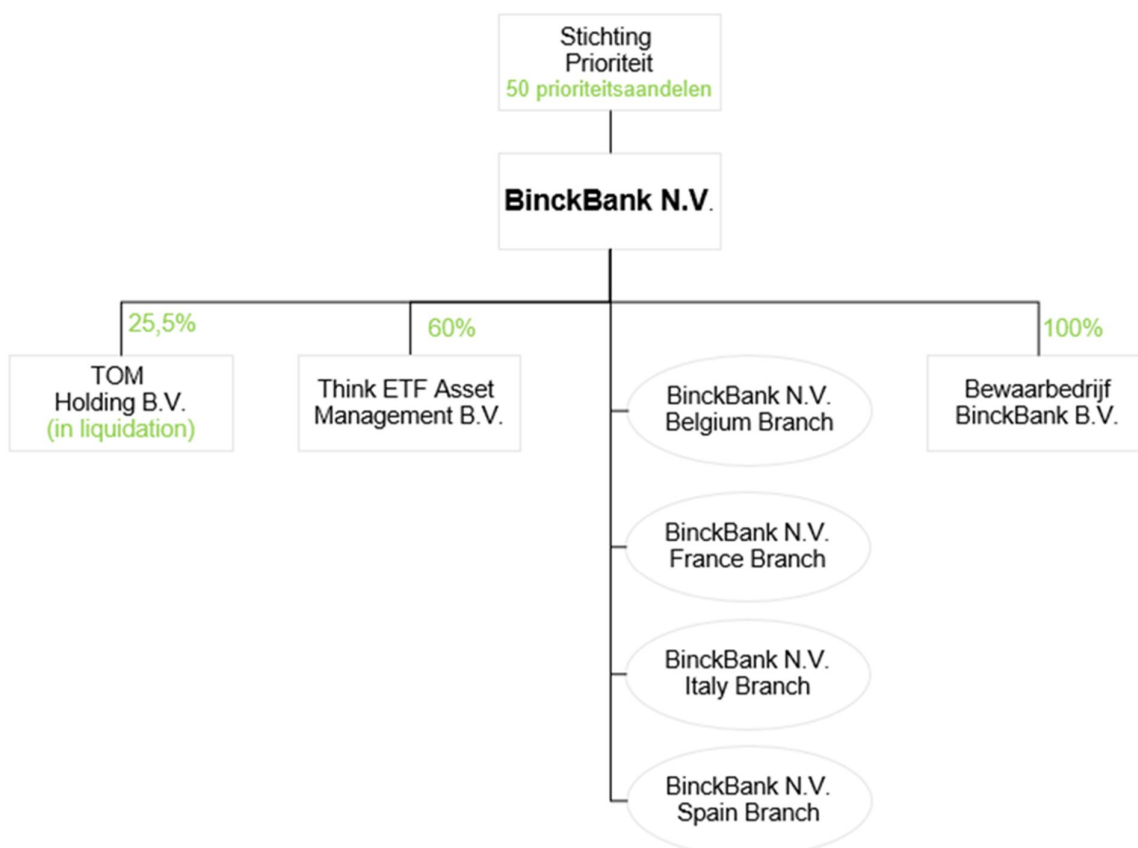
Stichting Prioriteit
50 prioriteitsaandelen

BinckBank N.V.

25,5%

TOM Holding B.V.
(in liquidation)

60%

Think ETF Asset Management B.V.

BinckBank N.V. Belgium Branch

BinckBank N.V. France Branch

BinckBank N.V. Italy Branch

BinckBank N.V. Spain Branch

100%

Bewaarbedrijf BinckBank B.V.